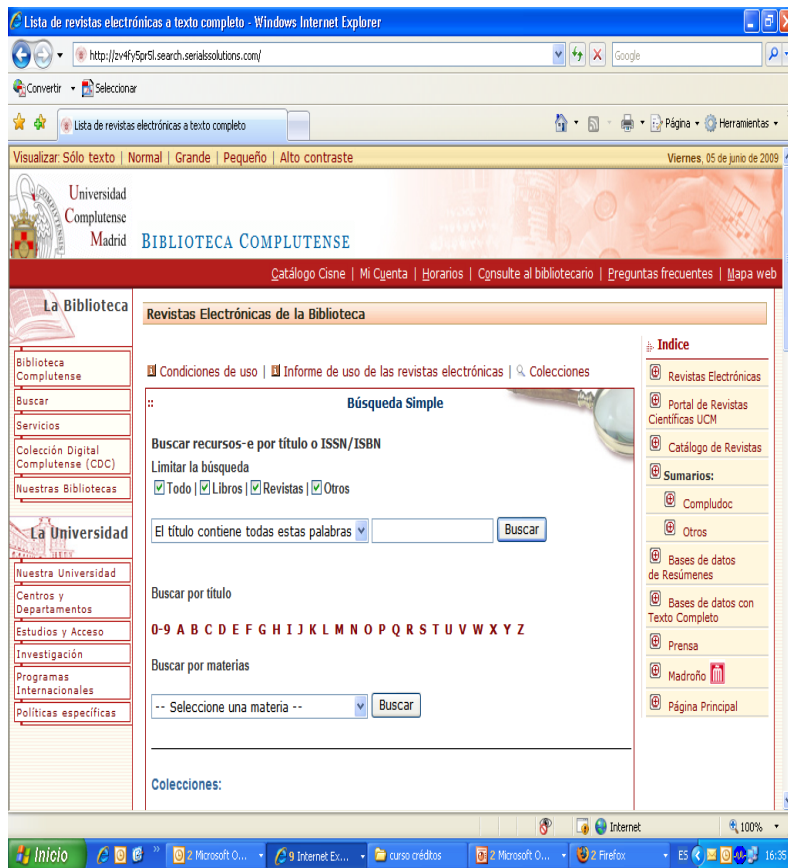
Lista de revistas electrónicas a texto completo - Windows Internet Explorer

http://zv4fy5pr5l.search.serialssolutions.com/

Google

Convertir ▾ Seleccionar

Lista de revistas electrónicas a texto completo

Página ▾ Herramientas ▾

Visualizar: Sólo texto | Normal | Grande | Pequeño | Alto contraste

Viernes, 05 de junio de 2009

Universidad Complutense Madrid

BIBLIOTECA COMPLUTENSE

Catálogo Cisne | Mi Cuenta | Horarios | Consulte al bibliotecario | Preguntas frecuentes | Mapa web

La Biblioteca

Biblioteca Complutense
Buscar
Servicios
Colección Digital Complutense (CDC)
Nuestras Bibliotecas

La Universidad

Nuestra Universidad
Centros y Departamentos
Estudios y Acceso
Investigación
Programas Internacionales
Políticas específicas

Revistas Electrónicas de la Biblioteca

Condiciones de uso | Informe de uso de las revistas electrónicas | Colecciones

:: Búsqueda Simple

Buscar recursos-e por título o ISSN/ISBN

Limitar la búsqueda

Todo | Libros | Revistas | Otros

El título contiene todas estas palabras

Buscar

Buscar por título

0-9 A B C D E F G H I J K L M N O P Q R S T U V W X Y Z

Buscar por materias

-- Seleccione una materia --

Buscar

Colecciones:

Indice

Revistas Electrónicas
Portal de Revistas Científicas UCM
Catálogo de Revistas
Sumarios:
Compludoc
Otros
Bases de datos de Resúmenes
Bases de datos con Texto Completo
Prensa
Madroño
Página Principal

Internet

100%

Inicio

2 Microsoft O...

9 Internet Ex...

curso créditos

2 Microsoft O...

2 Firefox

ES

16:35